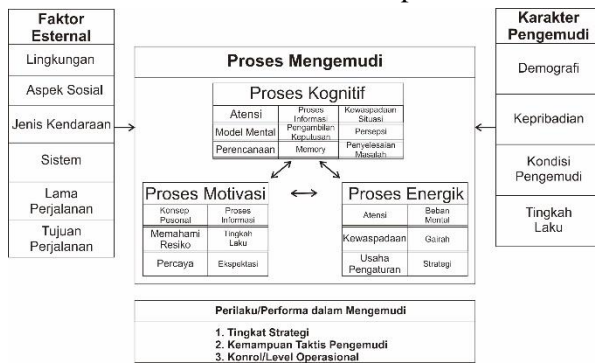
Faktor Esternal

Lingkungan

Aspek Sosial

Jenis Kendaraan

Sistem

Lama Perjalanan

Tujuan Perjalanan

Proses Mengemudi

Proses Kognitif

| Atensi | Proses Informasi | Kewaspadaan Situasi |
|---|---|---|
| Model Mental | Pengambilan Keputusan | Persepsi |
| Perencanaan | Memory | Penyelesaian Masalah |

Proses Motivasi

| Konsep Pesonal | Proses Informasi |
|---|---|
| Memahami Resiko | Tingkah Laku |
| Percaya | Ekspektasi |

Proses Energik

| Atensi | Beban Mental |
|---|---|
| Kewaspadaan | Gairah |
| Usaha Pengaturan | Strategi |

Karakter Pengemudi

Demografi

Kepribadian

Kondisi Pengemudi

Tingkah Laku

Perilaku/Performa dalam Mengemudi

1. Tingkat Strategi
2. Kemampuan Taktis Pengemudi
3. Konrol/Level Operasional